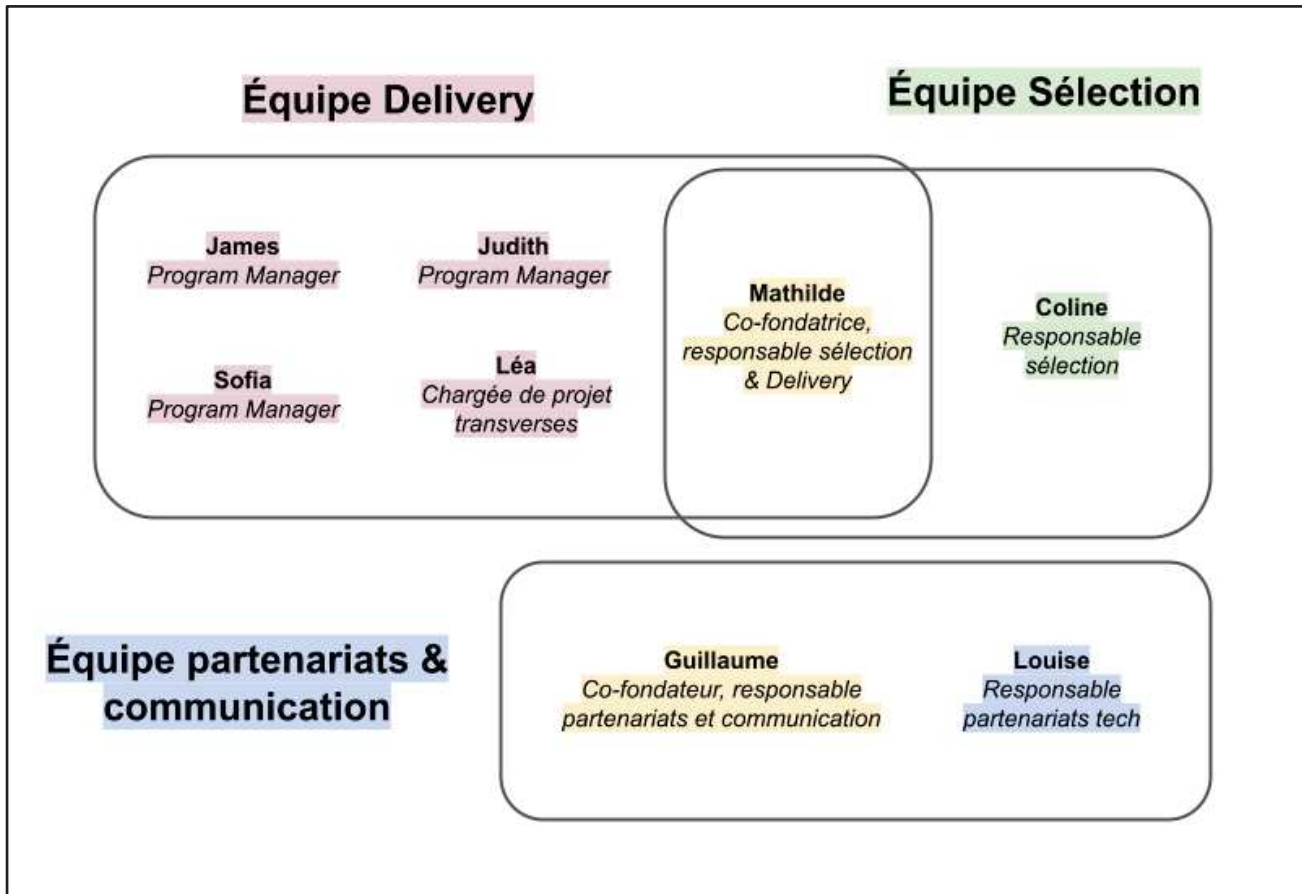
Équipe Delivery

Équipe Sélection

James
Program Manager

Judith
Program Manager

Mathilde
Co-fondatrice, responsable sélection & Delivery

Coline
Responsable sélection

Sofia
Program Manager

Léa
Chargée de projet transverses

Équipe partenariats & communication

Guillaume
Co-fondateur, responsable partenariats et communication

Louise
Responsable partenariats tech